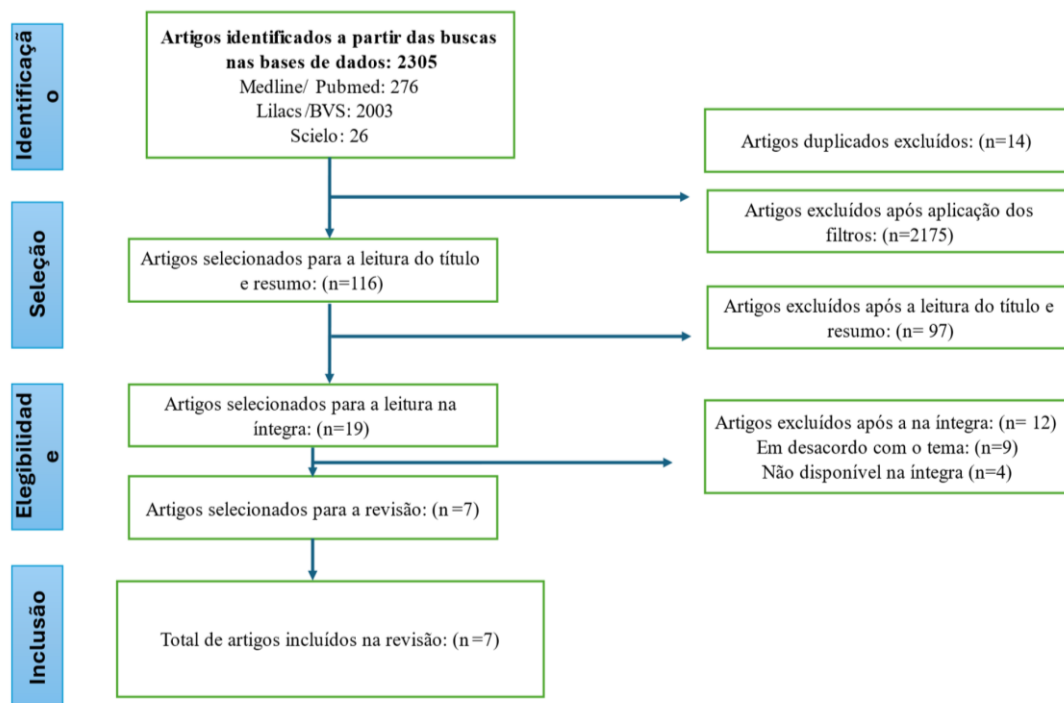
Identificação

Artigos identificados a partir das buscas nas bases de dados: 2305
Medline/ Pubmed: 276
Lilacs/BVS: 2003
Scielo: 26

Artigos duplicados excluídos: (n=14)

Artigos excluídos após aplicação dos filtros: (n=2175)

Seleção

Artigos selecionados para a leitura do título e resumo: (n=116)

Artigos excluídos após a leitura do título e resumo: (n= 97)

Elegibilidade

Artigos selecionados para a leitura na íntegra: (n=19)

Artigos excluídos após a na íntegra: (n= 12)
Em desacordo com o tema: (n=9)
Não disponível na íntegra (n=4)

Artigos selecionados para a revisão: (n =7)

Inclusão

Total de artigos incluídos na revisão: (n =7)